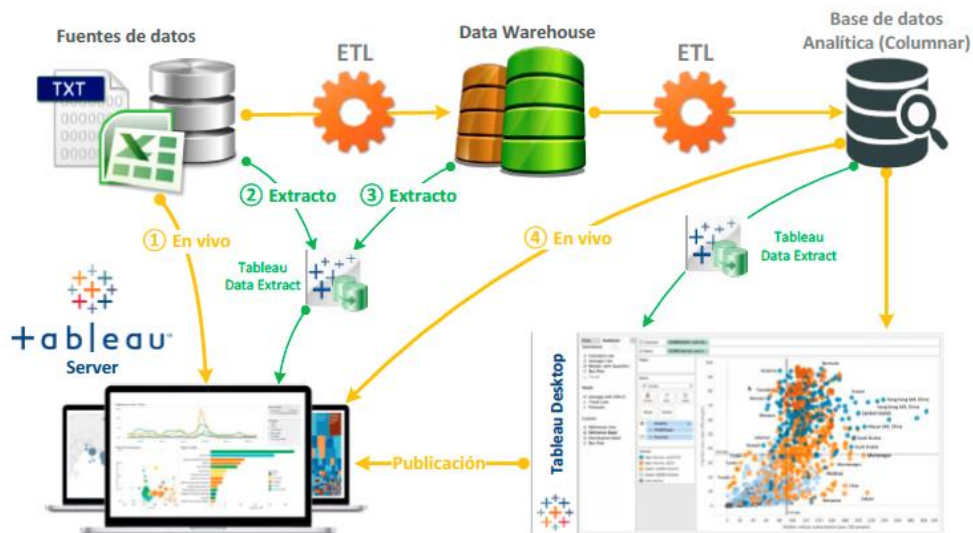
Fuentes de datos

TXT

ETL

Data Warehouse

ETL

Base de datos Analítica (Columnar)

② Extracto

③ Extracto

① En vivo

④ En vivo

Tableau Data Extract

Tableau Data Extract

+ableau Server

Tableau Desktop

Publicación